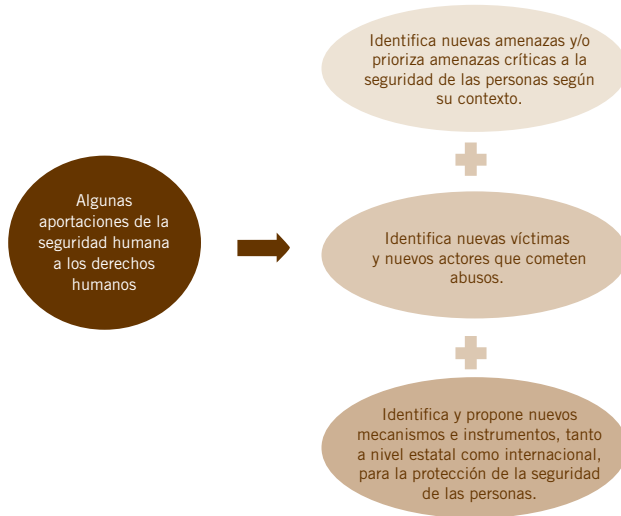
Algunas aportaciones de la seguridad humana a los derechos humanos

Identifica nuevas amenazas y/o prioriza amenazas críticas a la seguridad de las personas según su contexto.

Identifica nuevas víctimas y nuevos actores que cometen abusos.

Identifica y propone nuevos mecanismos e instrumentos, tanto a nivel estatal como internacional, para la protección de la seguridad de las personas.